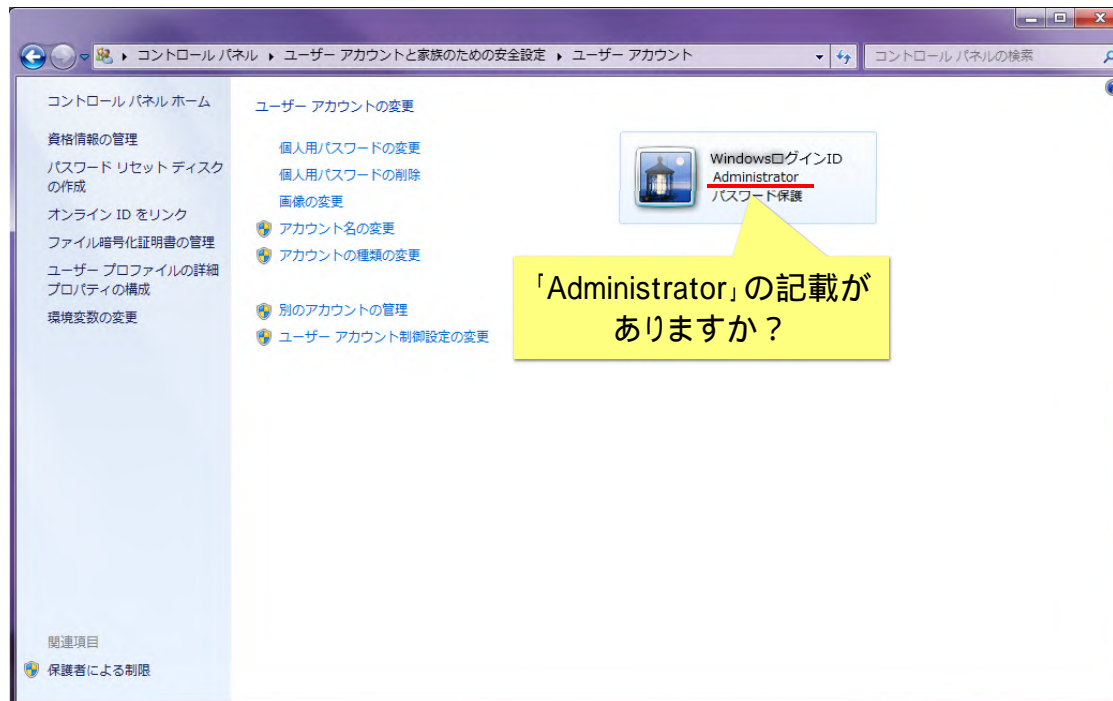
コントロール パネル ▸ ユーザー アカウントと家族のための安全設定 ▸ ユーザー アカウント

コントロール パネルの検索

コントロール パネル ホーム

資格情報の管理

パスワード リセット ディスクの作成

オンライン ID をリンク

ファイル暗号化証明書の管理

ユーザー プロファイルの詳細プロパティの構成

環境変数の変更

関連項目

保護者による制限

ユーザー アカウントの変更

個人用パスワードの変更

個人用パスワードの削除

画像の変更

アカウント名の変更

アカウントの種類の変更

別のアカウントの管理

ユーザー アカウント制御設定の変更

WindowsログインID
Administrator
パスワード保護

「Administrator」の記載がありますか？